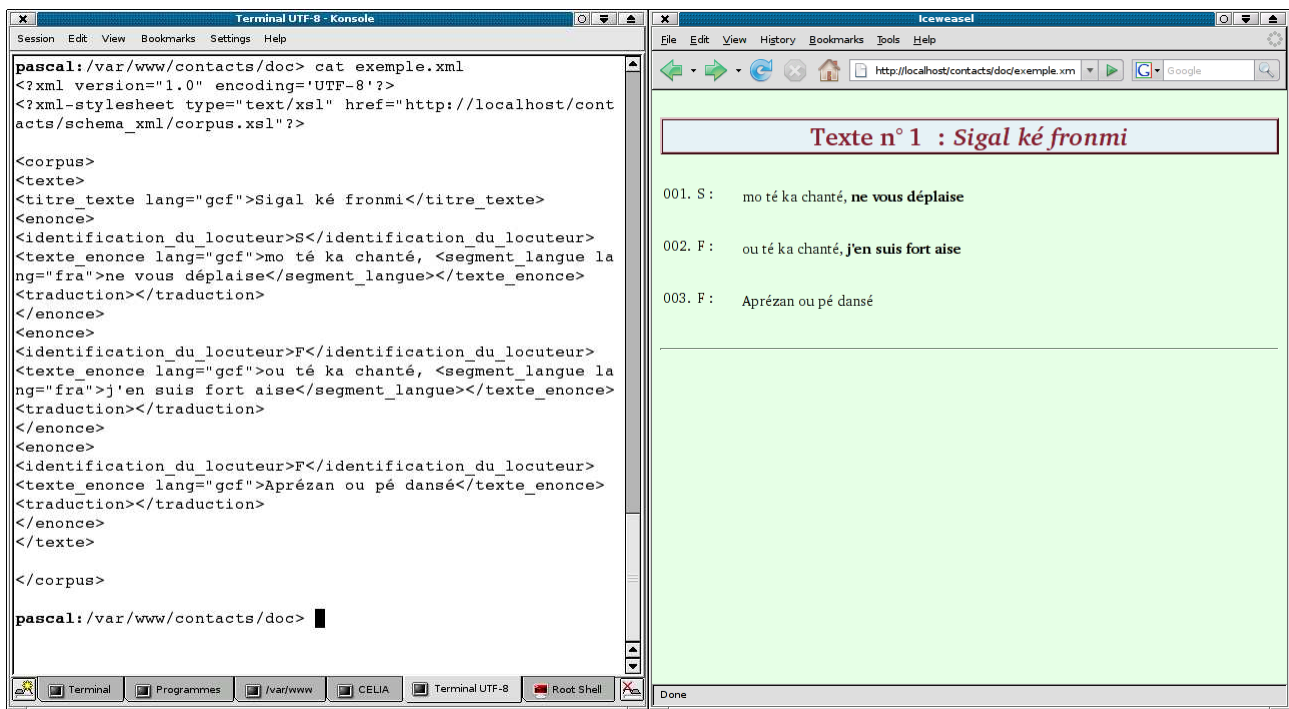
Terminal UTF-8 - Konsole

Session Edit View Bookmarks Settings Help

pascal:/var/www/contacts/doc> cat exemple.xml
<?xml version="1.0" encoding='UTF-8'?>
<?xml-stylesheet type="text/xsl" href="http://localhost/contacts/schema_xml/corpus.xsl"?>

<corpus>
<texte>
<titre_texte lang="gcf">Sigal ké fronmi</titre_texte>
<enonce>
<identification_du_locuteur>S</identification_du_locuteur>
<texte_enonce lang="gcf">mo té ka chanté, <segment_langue lang="fra">ne vous déplaise</segment_langue></texte_enonce>
<traduction></traduction>
</enonce>
<enonce>
<identification_du_locuteur>F</identification_du_locuteur>
<texte_enonce lang="gcf">ou té ka chanté, <segment_langue lang="fra">j'en suis fort aise</segment_langue></texte_enonce>
<traduction></traduction>
</enonce>
<enonce>
<identification_du_locuteur>F</identification_du_locuteur>
<texte_enonce lang="gcf">Aprézan ou pé dansé</texte_enonce>
<traduction></traduction>
</enonce>
</texte>

</corpus>

pascal:/var/www/contacts/doc>

Terminal | Programmes | /var/www | CELIA | Terminal UTF-8 | Root Shell

Iceweasel

File Edit View History Bookmarks Tools Help

http://localhost/contacts/doc/exemple.xm

Google

Texte n° 1 : Sigal ké fronmi

001. S : mo té ka chanté, **ne vous déplaise**

002. F : ou té ka chanté, **j'en suis fort aise**

003. F : Aprézan ou pé dansé

Done